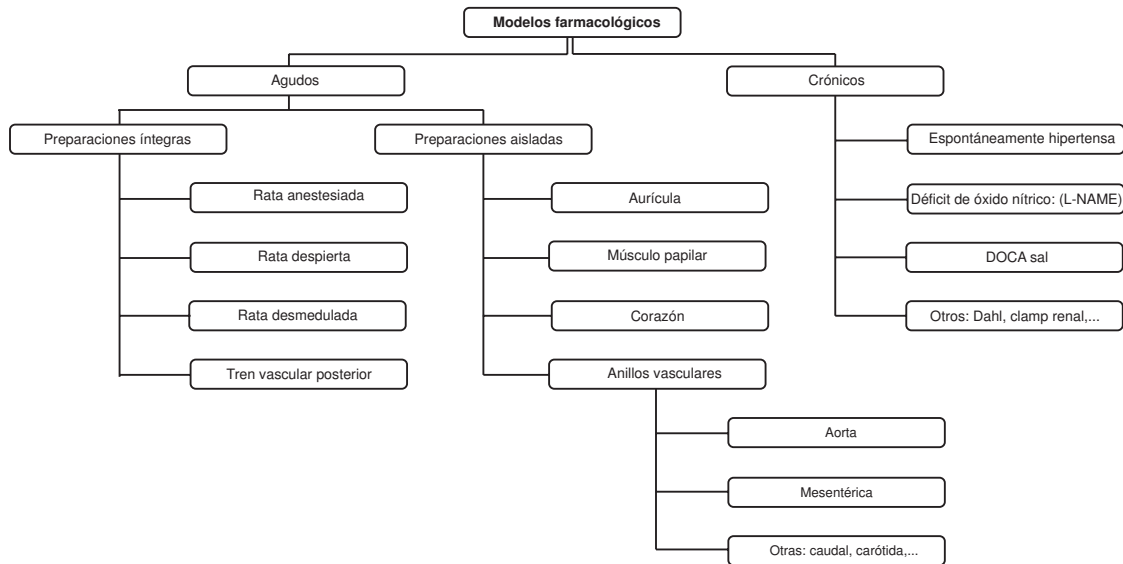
Modelos farmacológicos

Agudos

Crónicos

Preparaciones íntegras

Preparaciones aisladas

Rata anestesiada

Rata despierta

Rata desmedulada

Tren vascular posterior

Aurícula

Músculo papilar

Corazón

Anillos vasculares

Aorta

Mesentérica

Otras: caudal, carótida,...

Espontáneamente hipertensa

Déficit de óxido nítrico: (L-NAME)

DOCA sal

Otros: Dahl, clamp renal,...